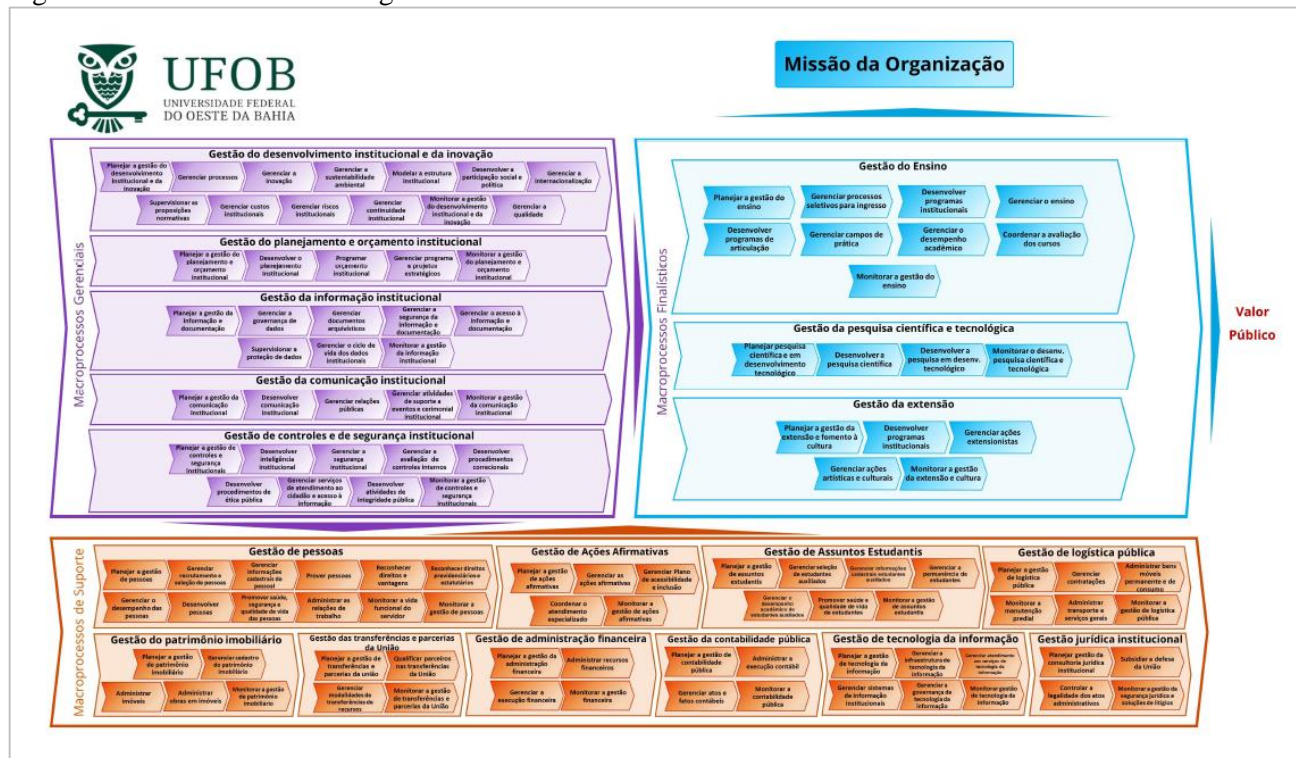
UFOB
UNIVERSIDADE FEDERAL DO OESTE DA BAHIA

Missão da Organização

Macroprocessos Gerenciais

Gestão do desenvolvimento institucional e da inovação
Planejar a gestão do desenvolvimento institucional e da inovação | Gerenciar processos | Gerenciar a inovação | Gerenciar a sustentabilidade ambiental | Modelar a estrutura institucional | Desenvolver a participação social e política | Gerenciar a internacionalização
Supervisionar as proposições normativas | Gerenciar custos institucionais | Gerenciar riscos institucionais | Gerenciar continuidade institucional | Monitorar a gestão do desenvolvimento institucional e da inovação | Gerenciar a qualidade

Gestão do planejamento e orçamento institucional
Planejar a gestão do planejamento e orçamento institucional | Desenvolver o planejamento institucional | Programar orçamento institucional | Gerenciar programa e projetos estratégicos | Monitorar a gestão do planejamento e orçamento institucional

Gestão da informação institucional
Planejar a gestão da informação e documentação | Gerenciar a governança de dados | Gerenciar documentos arquivísticos | Gerenciar a segurança da informação e documentação | Gerenciar o acesso à informação e documentação
Supervisionar a proteção de dados | Gerenciar o ciclo de vida dos dados institucionais | Monitorar a gestão da informação institucional

Gestão da comunicação institucional
Planejar a gestão da comunicação institucional | Desenvolver comunicação institucional | Gerenciar relações públicas | Gerenciar atividades de suporte a eventos e cerimonial institucional | Monitorar a gestão da comunicação institucional

Gestão de controles e de segurança institucional
Planejar a gestão de controles e segurança institucionais | Desenvolver inteligência institucional | Gerenciar a segurança institucional | Gerenciar a avaliação de controles internos | Desenvolver procedimentos correcionais
Desenvolver procedimentos de ética pública | Gerenciar serviços de atendimento ao cidadão e acesso à informação | Desenvolver atividades de integridade pública | Monitorar a gestão de controles e segurança institucionais

Macroprocessos Finalísticos

Gestão do Ensino
Planejar a gestão do ensino | Gerenciar processos seletivos para ingresso | Desenvolver programas institucionais | Gerenciar o ensino
Desenvolver programas de articulação | Gerenciar campos de prática | Gerenciar o desempenho acadêmico | Coordenar a avaliação dos cursos
Monitorar a gestão do ensino

Gestão da pesquisa científica e tecnológica
Planejar pesquisa científica e em desenvolvimento tecnológico | Desenvolver a pesquisa científica | Desenvolver a pesquisa em desenv. tecnológico | Monitorar o desenv. pesquisa científica e tecnológica

Gestão da extensão
Planejar a gestão da extensão e fomento à cultura | Desenvolver programas institucionais | Gerenciar ações extensionistas
Gerenciar ações artísticas e culturais | Monitorar a gestão da extensão e cultura

Valor Público

Macroprocessos de Suporte

Gestão de pessoas
Planejar a gestão de pessoas | Gerenciar recrutamento e seleção de pessoas | Gerenciar informações cadastrais do pessoal | Prover pessoas | Reconhecer direitos e vantagens | Reconhecer direitos previdenciários e estatutários
Gerenciar o desempenho das pessoas | Desenvolver pessoas | Promover saúde, segurança e qualidade de vida das pessoas | Administrar as relações de trabalho | Monitorar a vida funcional do servidor | Monitorar a gestão de pessoas

Gestão de Ações Afirmativas
Planejar a gestão de ações afirmativas | Gerenciar as ações afirmativas | Gerenciar Plano de acessibilidade e inclusão
Coordenar o atendimento especializado | Monitorar a gestão de ações afirmativas

Gestão de Assuntos Estudantis
Planejar a gestão de assuntos estudantis | Gerenciar seleção de estudantes auxiliados | Gerenciar informações cadastrais estudantes auxiliados | Gerenciar a permanência de estudantes
Gerenciar o desempenho acadêmico de estudantes auxiliados | Promover saúde e qualidade de vida de estudantes | Monitorar a gestão de assuntos estudantis

Gestão de logística pública
Planejar a gestão de logística pública | Gerenciar contratações | Administrar bens móveis permanente e de consumo
Monitorar a manutenção predial | Administrar transporte e serviços gerais | Monitorar a gestão de logística pública

Gestão do patrimônio imobiliário
Planejar a gestão de patrimônio imobiliário | Gerenciar cadastro do patrimônio imobiliário
Administrar imóveis | Administrar obras em imóveis | Monitorar a gestão do patrimônio imobiliário

Gestão das transferências e parcerias da União
Planejar a gestão de transferências e parcerias da União | Qualificar parceiros nas transferências da União
Gerenciar modalidades de transferências de recursos | Monitorar a gestão de transferências e parcerias da União

Gestão de administração financeira
Planejar a gestão da administração financeira | Administrar recursos financeiros
Gerenciar a execução financeira | Monitorar a gestão financeira

Gestão da contabilidade pública
Planejar a gestão de contabilidade pública | Administrar a execução contábil
Gerenciar atos e fatos contábeis | Monitorar a contabilidade pública

Gestão de tecnologia da informação
Planejar a gestão de tecnologia da informação | Gerenciar a infraestrutura de tecnologia da informação | Gerenciar atendimento aos serviços de tecnologia da informação
Gerenciar sistemas de informação institucionais | Gerenciar a governança de tecnologia da informação | Monitorar gestão de tecnologia da informação

Gestão jurídica institucional
Planejar gestão da consultoria jurídica institucional | Subsidiar a defesa da União
Controlar a legalidade dos atos administrativos | Monitorar a gestão de segurança jurídica e soluções de litígios